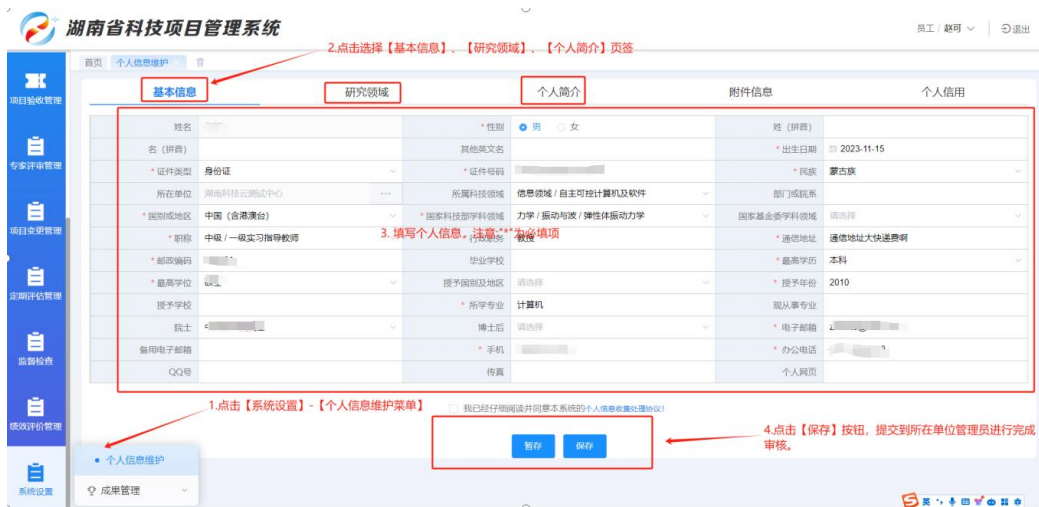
湖南省科技项目管理系统

员工 / 赵可 | 退出

首页 个人信息维护

2.点击选择【基本信息】、【研究领域】、【个人简介】页签

基本信息 研究领域 个人简介 附件信息 个人信用

| 姓名 | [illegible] | * 性别 | 男 女 | 姓（拼音） | |
|---|---|---|---|---|---|
| 名（拼音） | | 其他英文名 | | * 出生日期 | 2023-11-15 |
| * 证件类型 | 身份证 | * 证件号码 | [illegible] | * 民族 | 蒙古族 |
| 所在单位 | 湖南科技云测试中心 | 所属科技领域 | 信息领域 / 自主可控计算机及软件 | 部门或院系 | |
| * 国别或地区 | 中国（含港澳台） | * 国家科技部学科领域 | 力学 / 振动与波 / 弹性体振动力学 | 国家基金委学科领域 | 请选择 |
| * 职称 | 中级 / 一级实习指导教师 | 行政职务 | 教授 | * 通信地址 | 通信地址大快递费啊 |
| * 邮政编码 | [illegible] | 毕业学校 | | * 最高学历 | 本科 |
| * 最高学位 | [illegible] | 授予国别及地区 | 请选择 | * 授予年份 | 2010 |
| 授予学校 | | * 所学专业 | 计算机 | 现从事专业 | |
| 院士 | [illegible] | 博士后 | 请选择 | * 电子邮箱 | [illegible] |
| 备用电子邮箱 | | * 手机 | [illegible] | * 办公电话 | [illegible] |
| QQ号 | | 传真 | | 个人网页 | |

3. 填写个人信息，注意：**为必填项

1.点击【系统设置】-【个人信息维护菜单】

我已经仔细阅读并同意本系统的个人信息收集处理协议!

暂存 保存

4.点击【保存】按钮，提交到所在单位管理员进行完成审核。

项目验收管理
专家评审管理
项目变更管理
定期评估管理
监督检查
绩效评价管理
系统设置

• 个人信息维护
成果管理